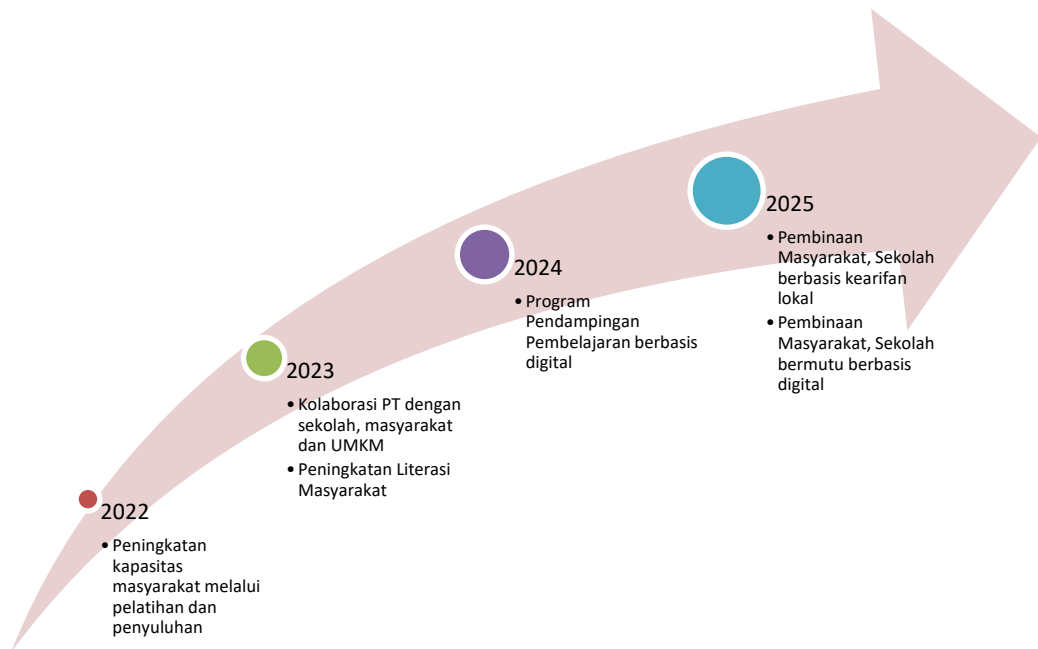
2022

- Peningkatan kapasitas masyarakat melalui pelatihan dan penyuluhan

2023

- Kolaborasi PT dengan sekolah, masyarakat dan UMKM
- Peningkatan Literasi Masyarakat

2024

- Program Pendampingan Pembelajaran berbasis digital

2025

- Pembinaan Masyarakat, Sekolah berbasis kearifan lokal
- Pembinaan Masyarakat, Sekolah bermutu berbasis digital